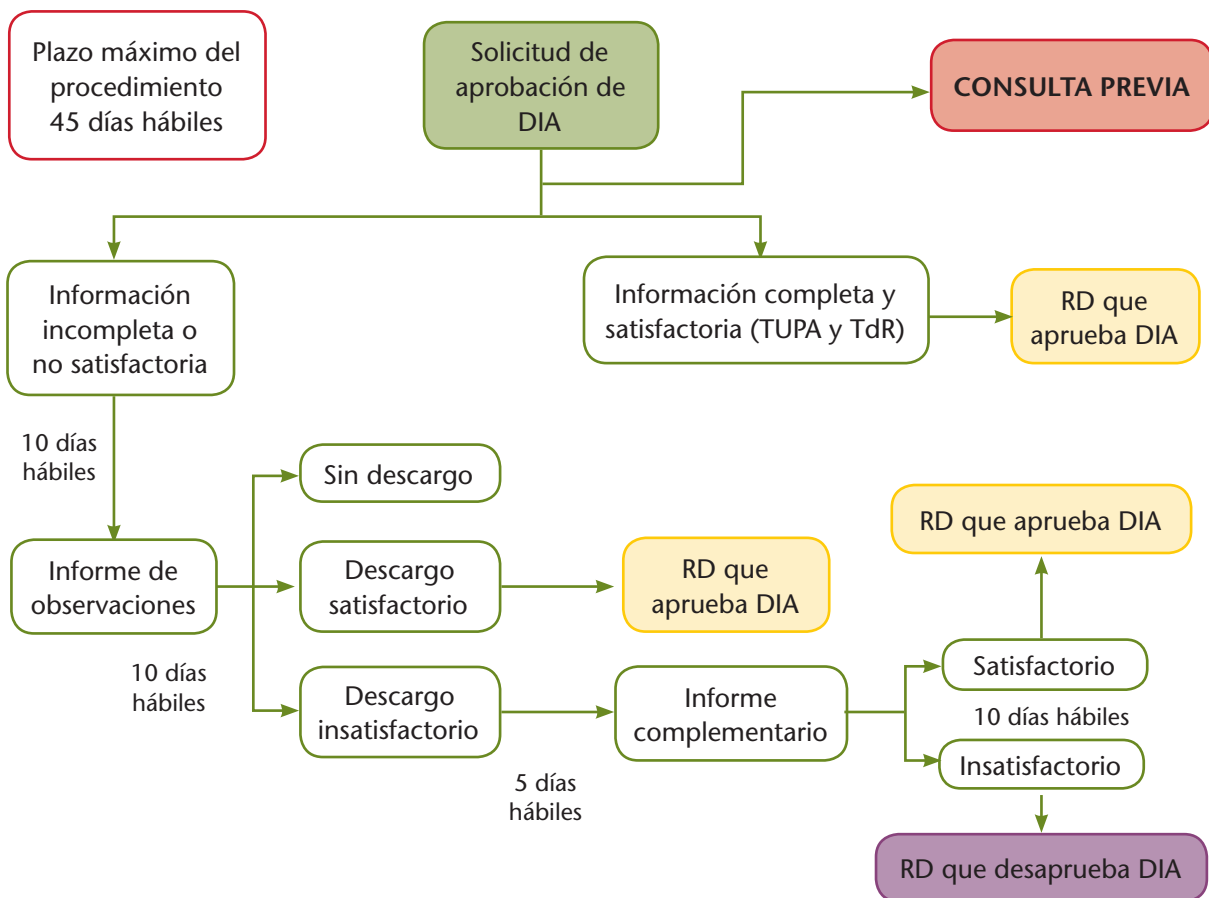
Plazo máximo del procedimiento 45 días hábiles

Solicitud de aprobación de DIA

CONSULTA PREVIA

Información incompleta o no satisfactoria

Información completa y satisfactoria (TUPA y TdR)

RD que aprueba DIA

10 días hábiles

Sin descargo

RD que aprueba DIA

Informe de observaciones

Descargo satisfactorio

RD que aprueba DIA

10 días hábiles

Descargo insatisfactorio

Informe complementario

Satisfactorio

10 días hábiles

Insatisfactorio

5 días hábiles

RD que desaprueba DIA